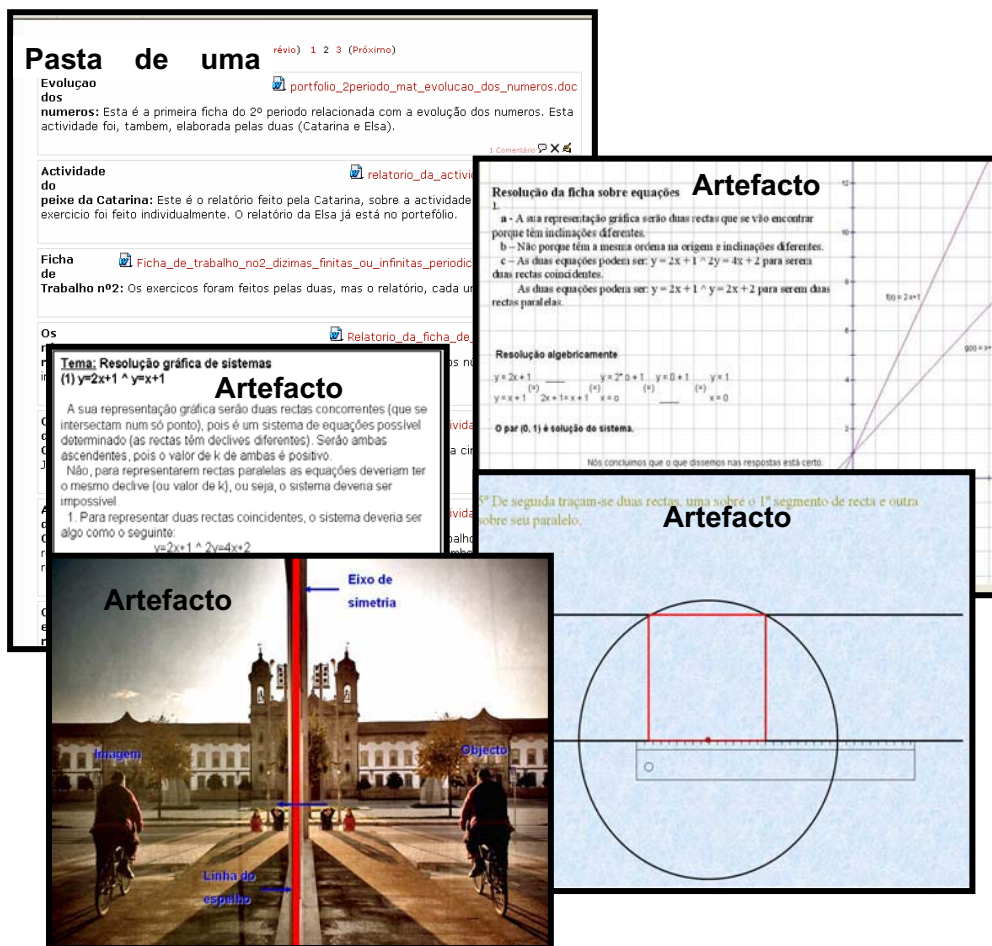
Pasta de uma

révio) 1 2 3 (Próximo)

Evolução dos numeros: Esta é a primeira ficha do 2º periodo relacionada com a evolução dos numeros. Esta actividade foi, tambem, elaborada pelas duas (Catarina e Elsa).

portfolio_2periodo_mat_evolucao_dos_numeros.doc

1 Comentário

Actividade do peixe da Catarina: Este é o relatório feito pela Catarina, sobre a actividade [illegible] exercicio foi feito individualmente. O relatório da Elsa já está no portefólio.

relatorio_da_activi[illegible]

Ficha de Trabalho nº2: Os exercicos foram feitos pelas duas, mas o relatório, cada u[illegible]

Ficha_de_trabalho_no2_dizimas_finitas_ou_infinitas_periodic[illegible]

Os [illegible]

Relatorio_da_ficha_de_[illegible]

Artefacto

Resolução da ficha sobre equações

1.

a - A sua representação gráfica serão duas rectas que se vão encontrar porque têm inclinações diferentes.

b – Não porque têm a mesma ordena na origem e inclinações diferentes.

c – As duas equações podem ser: y = 2x + 1 ^ 2y = 4x + 2 para serem duas rectas coincidentes.

As duas equações podem ser: y = 2x + 1 ^ y = 2x + 2 para serem duas rectas paralelas.

Resolução algebricamente

y = 2x + 1 (=) y = 2* 0 + 1 (=) y = 0 + 1 (=) y = 1

y = x + 1 (=) 2x + 1 = x + 1 (=) x = 0 (=) x = 0

O par (0, 1) é solução do sistema.

Nós concluimos que o que dissemos nas respostas está certo.

f(x) = 2x+1

g(x) = x+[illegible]

Tema: Resolução gráfica de sistemas

(1) y=2x+1 ^ y=x+1

Artefacto

A sua representação gráfica serão duas rectas concorrentes (que se intersectam num só ponto), pois é um sistema de equações possível determinado (as rectas têm declives diferentes). Serão ambas ascendentes, pois o valor de k de ambas é positivo.

Não, para representarem rectas paralelas as equações deveriam ter o mesmo declive (ou valor de k), ou seja, o sistema deveria ser impossível.

1. Para representar duas rectas coincidentes, o sistema deveria ser algo como o seguinte:

y=2x+1 ^ 2y=4x+2

Artefacto

5º De seguida traçam-se duas rectas, uma sobre o 1º segmento de recta e outra sobre seu paralelo.

Artefacto

Eixo de simetria

Imagem

Objecto

Linha do espelho